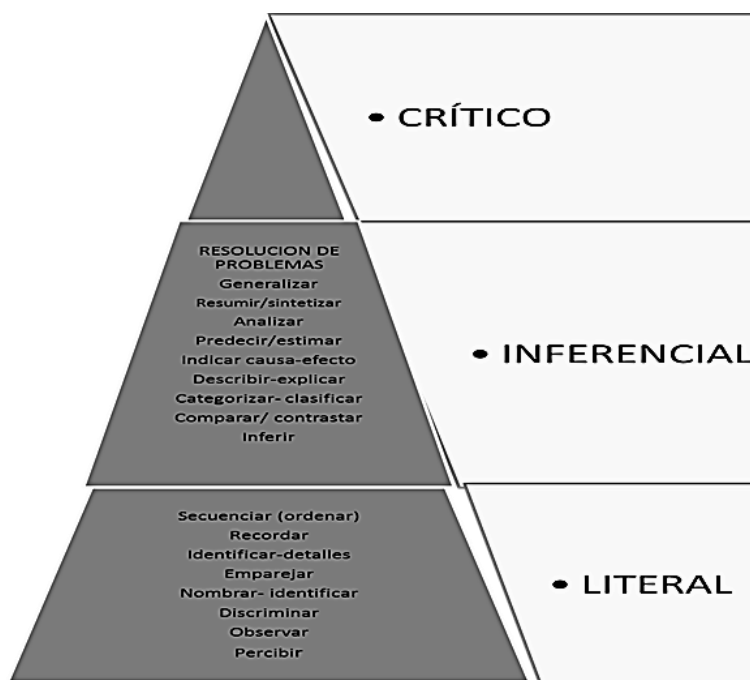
• CRÍTICO

RESOLUCION DE PROBLEMAS
Generalizar
Resumir/sintetizar
Analizar
Predecir/estimar
Indicar causa-efecto
Describir-explicar
Categorizar- clasificar
Comparar/ contrastar
Inferir

• INFERENCIAL

Secuenciar (ordenar)
Recordar
Identificar-detalles
Emparejar
Nombrar- identificar
Discriminar
Observar
Percibir

• LITERAL